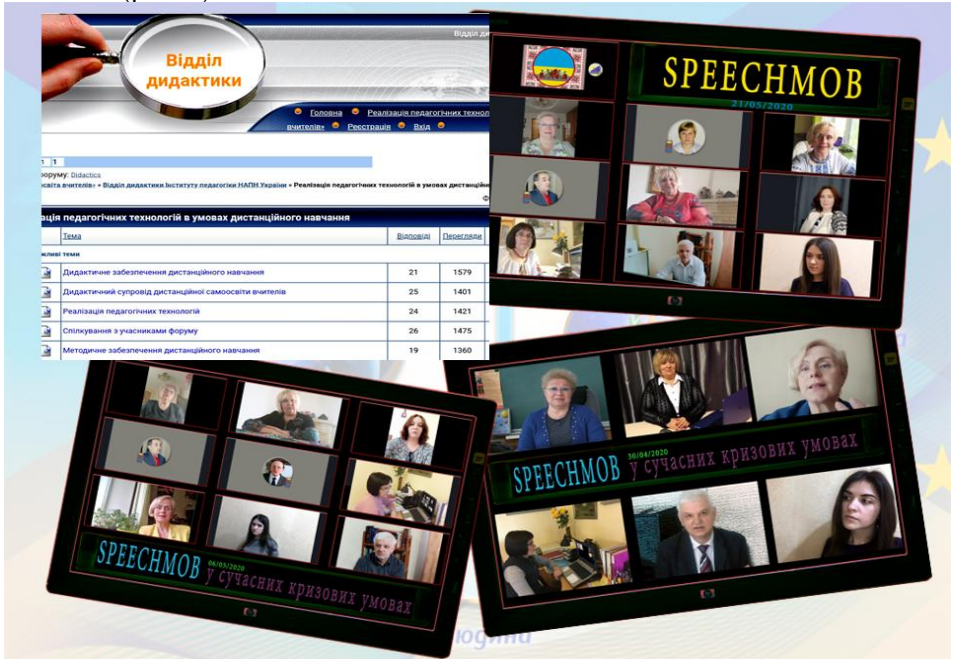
Відділ дидактики

Відділ ди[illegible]

Головна Реалізація педагогічних техноло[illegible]
вчителів» Реєстрація Вхід

1 1

форуму: Didactics
освіта вчителів» » Відділ дидактики Інституту педагогіки НАПН України » Реалізація педагогічних технологій в умовах дистанційн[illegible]

ація педагогічних технологій в умовах дистанційного навчання

| | Тема | Відповіді | Перегляди |
|---|---|---|---|
| ливі теми | | | |
| | Дидактичне забезпечення дистанційного навчання | 21 | 1579 |
| | Дидактичний супровід дистанційної самоосвіти вчителів | 25 | 1401 |
| | Реалізація педагогічних технологій | 24 | 1421 |
| | Спілкування з учасниками форуму | 26 | 1475 |
| | Методичне забезпечення дистанційного навчання | 19 | 1360 |

SPEECHMOB
21/05/2020

SPEECHMOB 30/04/2020 у сучасних кризових умовах

SPEECHMOB 06/05/2020 у сучасних кризових умовах